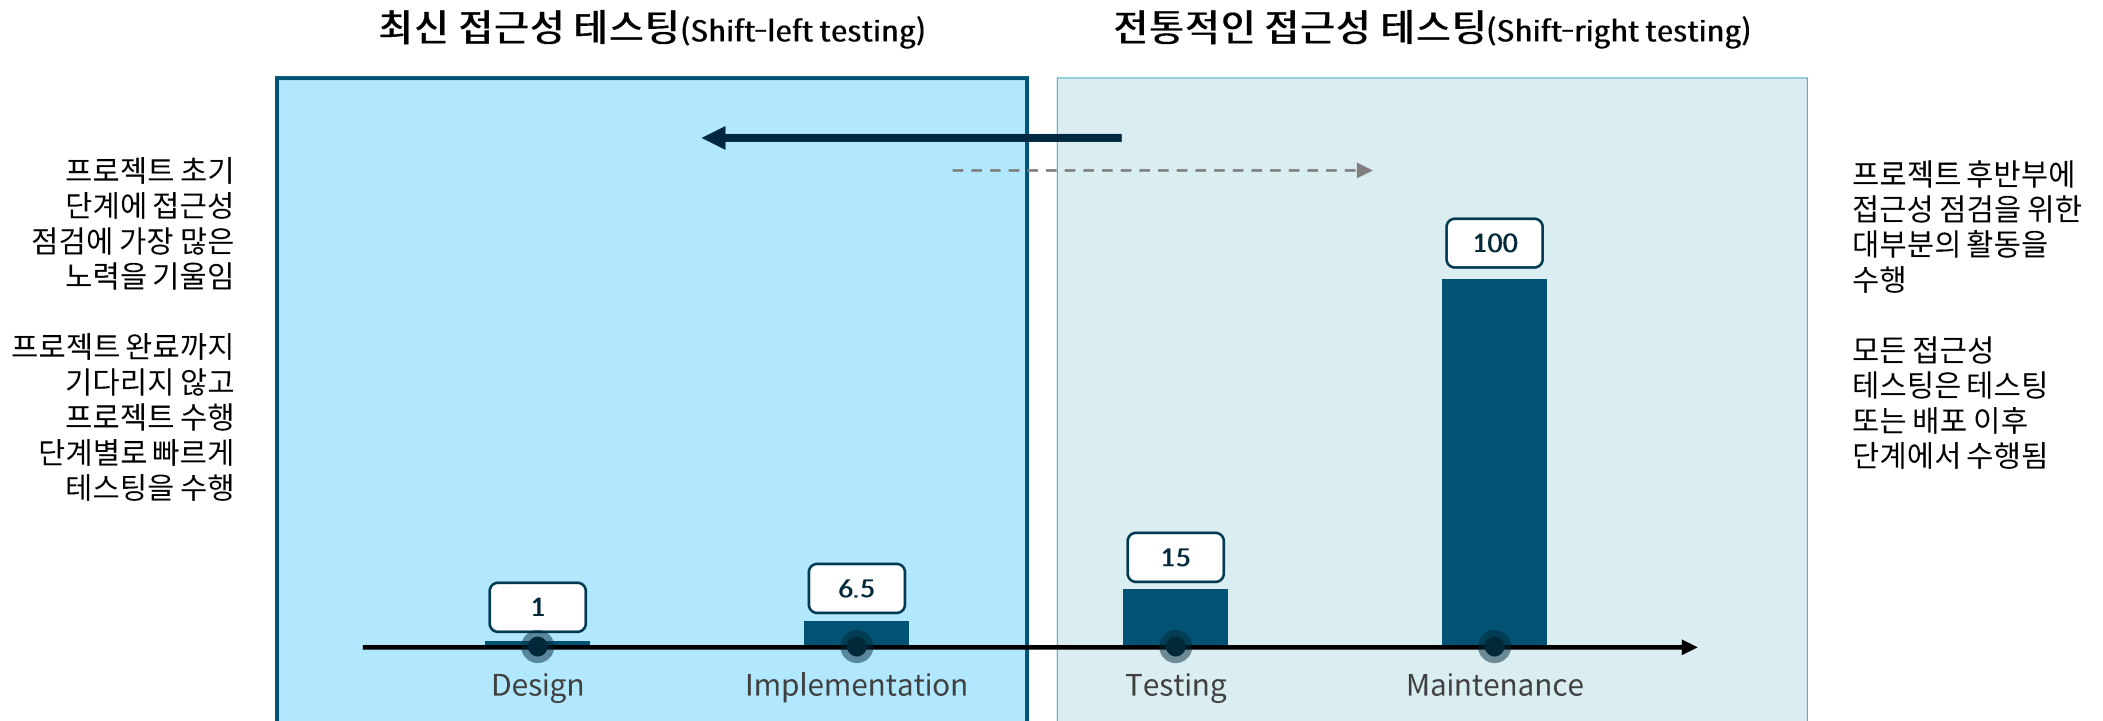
최신 접근성 테스팅(Shift-left testing)

전통적인 접근성 테스팅(Shift-right testing)

프로젝트 초기 단계에 접근성 점검에 가장 많은 노력을 기울임

프로젝트 완료까지 기다리지 않고 프로젝트 수행 단계별로 빠르게 테스팅을 수행

프로젝트 후반부에 접근성 점검을 위한 대부분의 활동을 수행

모든 접근성 테스팅은 테스팅 또는 배포 이후 단계에서 수행됨

1

6.5

15

100

Design

Implementation

Testing

Maintenance